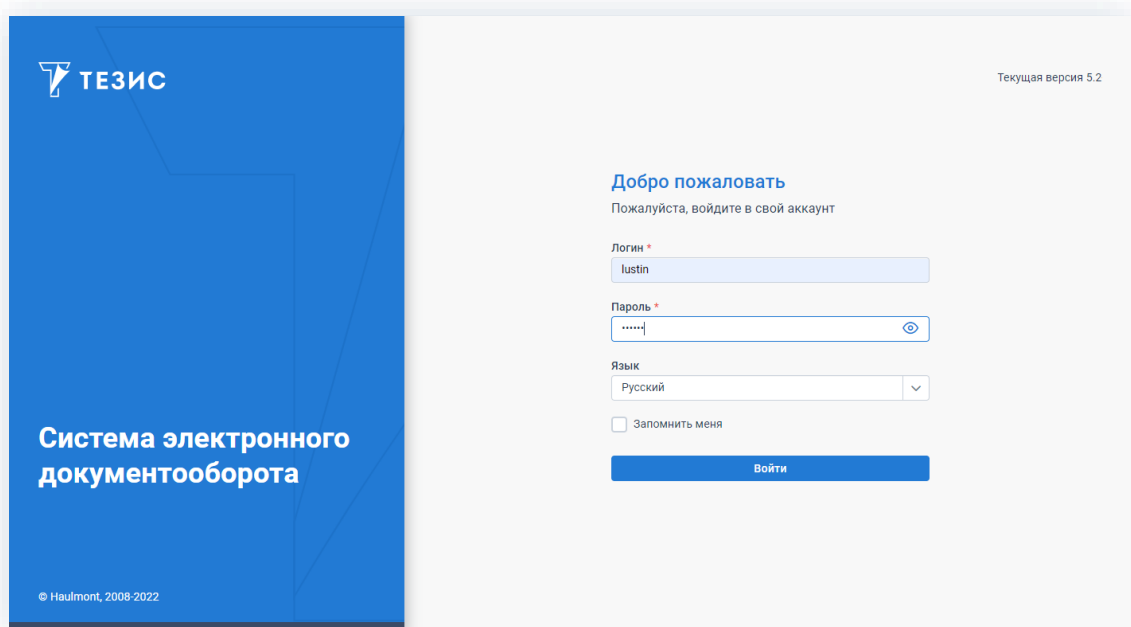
ТЕЗИС

Система электронного документооборота

© Haulmont, 2008-2022

Текущая версия 5.2

Добро пожаловать

Пожалуйста, войдите в свой аккаунт

Логин *

lustin

Пароль *

••••••

Язык

Русский

Запомнить меня

Войти